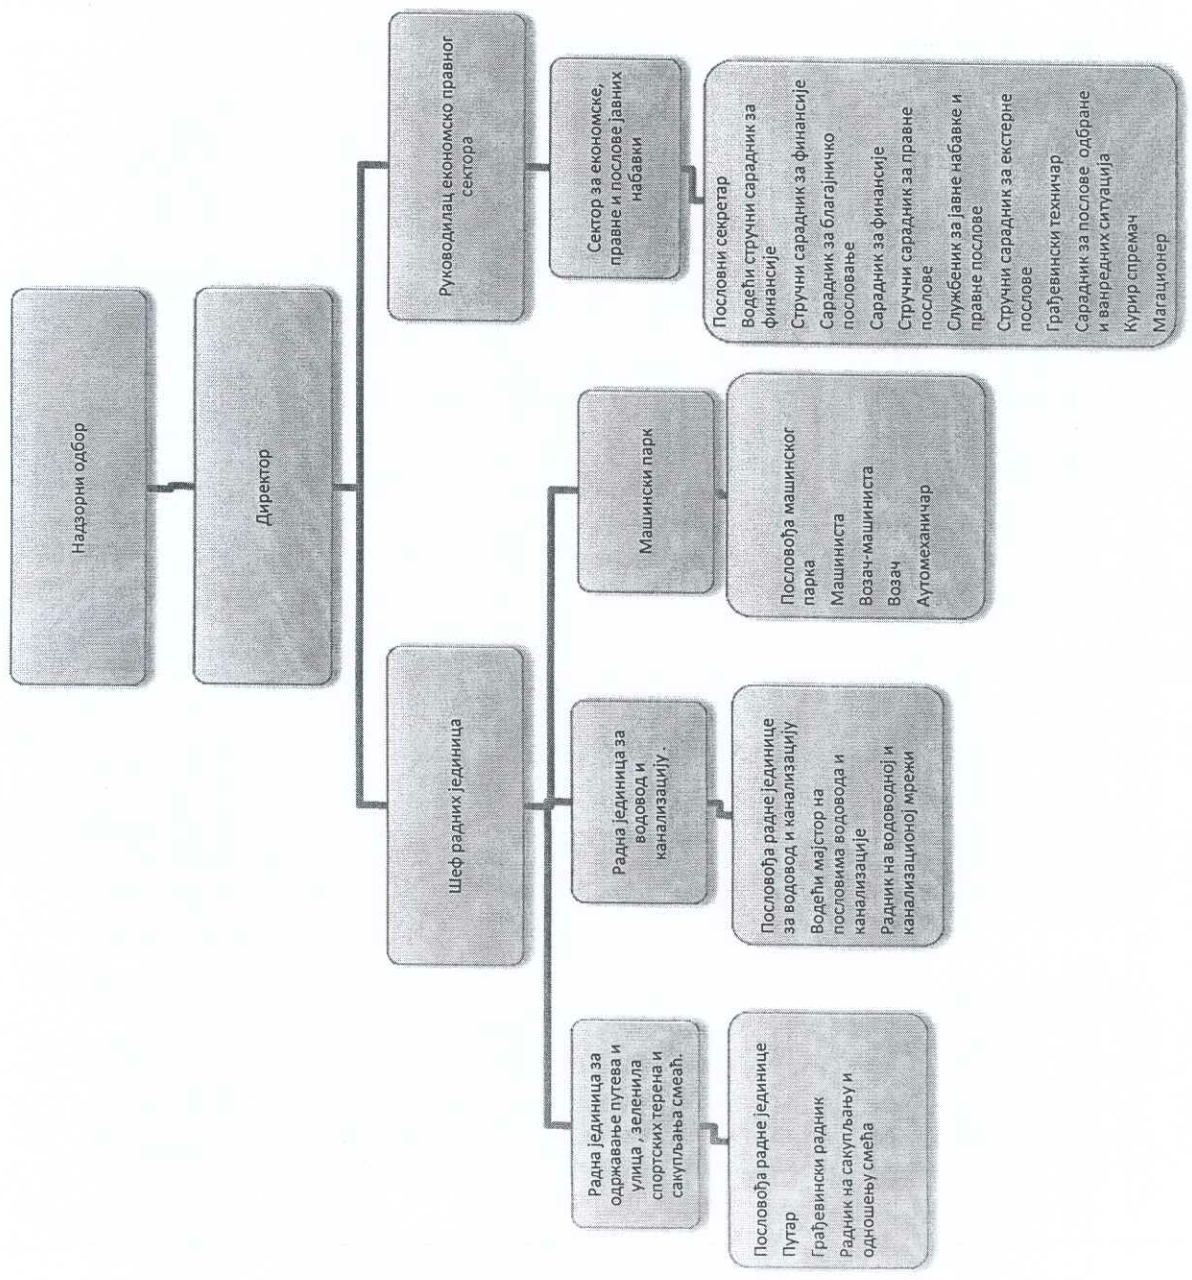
Надзорни одбор

Директор

Руководилац економско правног сектора

Сектор за економске, правне и послове јавних набавки

Пословни секретар
Водећи стручни сарадник за финансије
Стручни сарадник за финансије
Сарадник за благајничко пословање
Сарадник за финансије
Стручни сарадник за правне послове
Службеник за јавне набавке и правне послове
Стручни сарадник за екстерне послове
Грађевински техничар
Сарадник за послове одбране и ванредних ситуација
Курир спремач
Магационер

Шеф радних јединица

Машински парк

Пословођа машинског парка
Машиниста
Возач-машиниста
Возач
Аутомеханичар

Радна јединица за водовод и канализацију.

Пословођа радне јединице за водовод и канализацију
Водећи мајстор на пословима водовода и канализације
Радник на водоводној и канализационој мрежи

Радна јединица за одржавање путева и улица , зеленила спортских терена и сакупљања смеђа.

Пословођа радне јединице
Путар
Грађевински радник
Радник на сакупљању и одношењу смећа